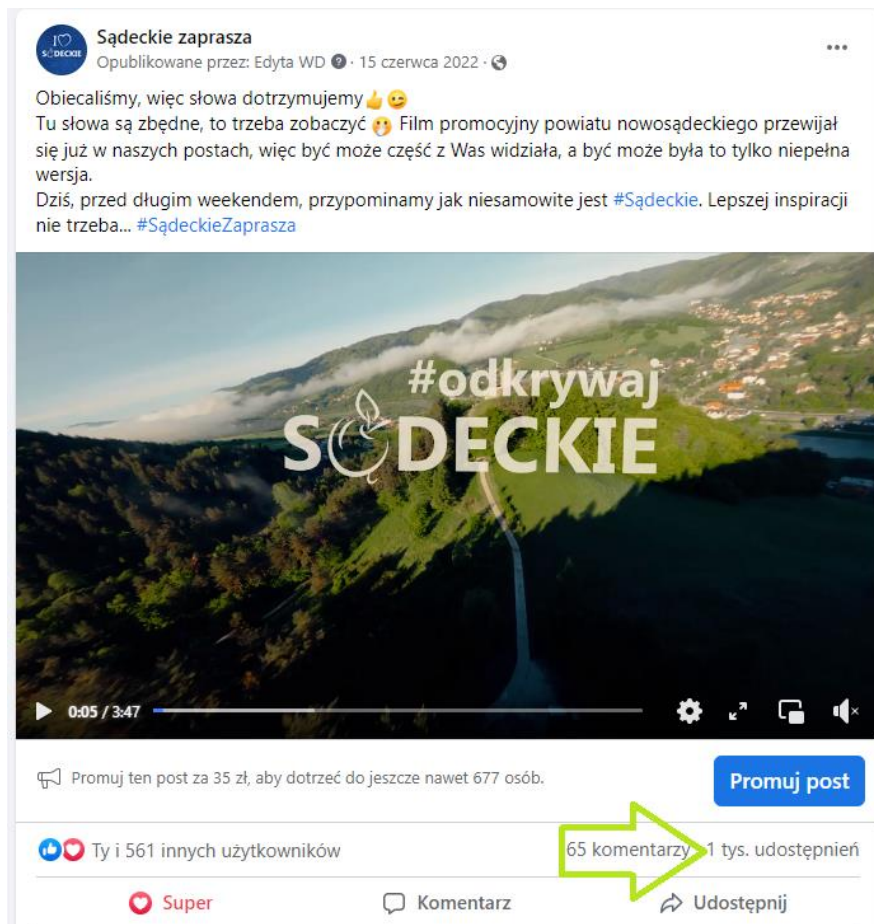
I ♡ SĄDECKIE

Sądeckie zaprasza
Opublikowane przez: Edyta WD · 15 czerwca 2022 ·

Obiecaliśmy, więc słowa dotrzymujemy👍😉
Tu słowa są zbędne, to trzeba zobaczyć😲 Film promocyjny powiatu nowosądeckiego przewijał się już w naszych postach, więc być może część z Was widziała, a być może była to tylko niepełna wersja.
Dziś, przed długim weekendem, przypominamy jak niesamowite jest #Sądeckie. Lepszej inspiracji nie trzeba... #SądeckieZaprasza

#odkrywaj
SĄDECKIE

0:05 / 3:47

Promuj ten post za 35 zł, aby dotrzeć do jeszcze nawet 677 osób.
Promuj post

Ty i 561 innych użytkowników
65 komentarzy 1 tys. udostępnień

Super
Komentarz
Udostępnij